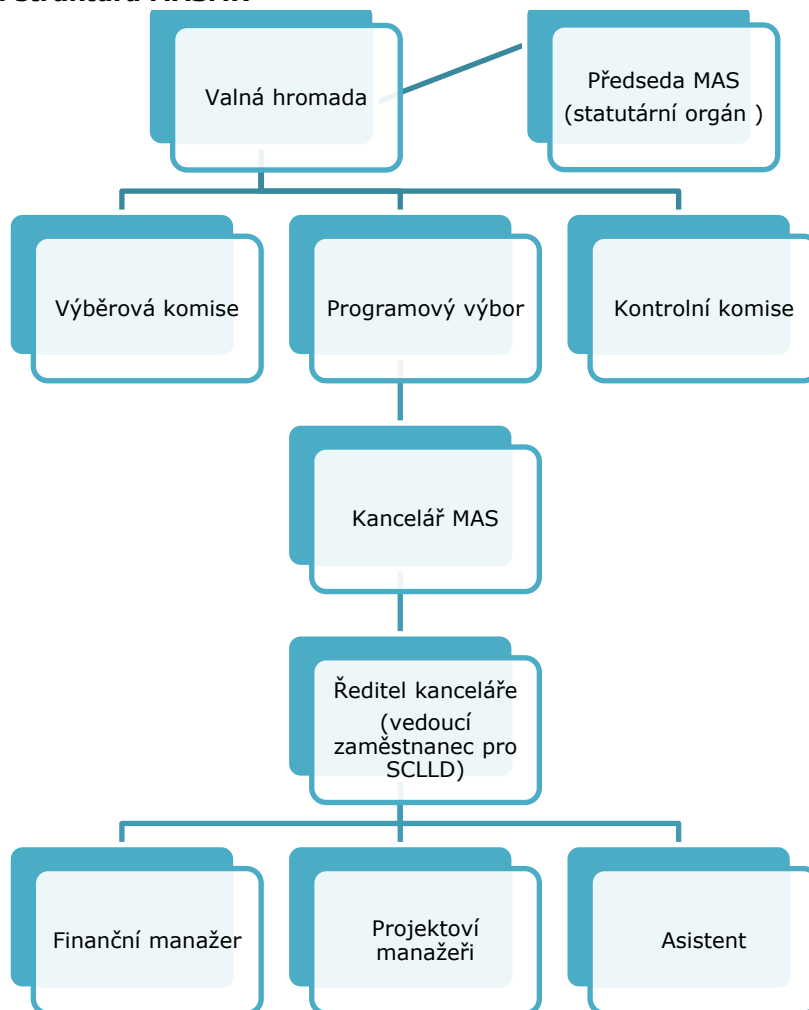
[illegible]

Valná hromada

Předseda MAS (statutární orgán )

Výběrová komise

Programový výbor

Kontrolní komise

Kancelář MAS

Ředitel kanceláře (vedoucí zaměstnanec pro SCLLD)

Finanční manažer

Projektoví manažeři

Asistent